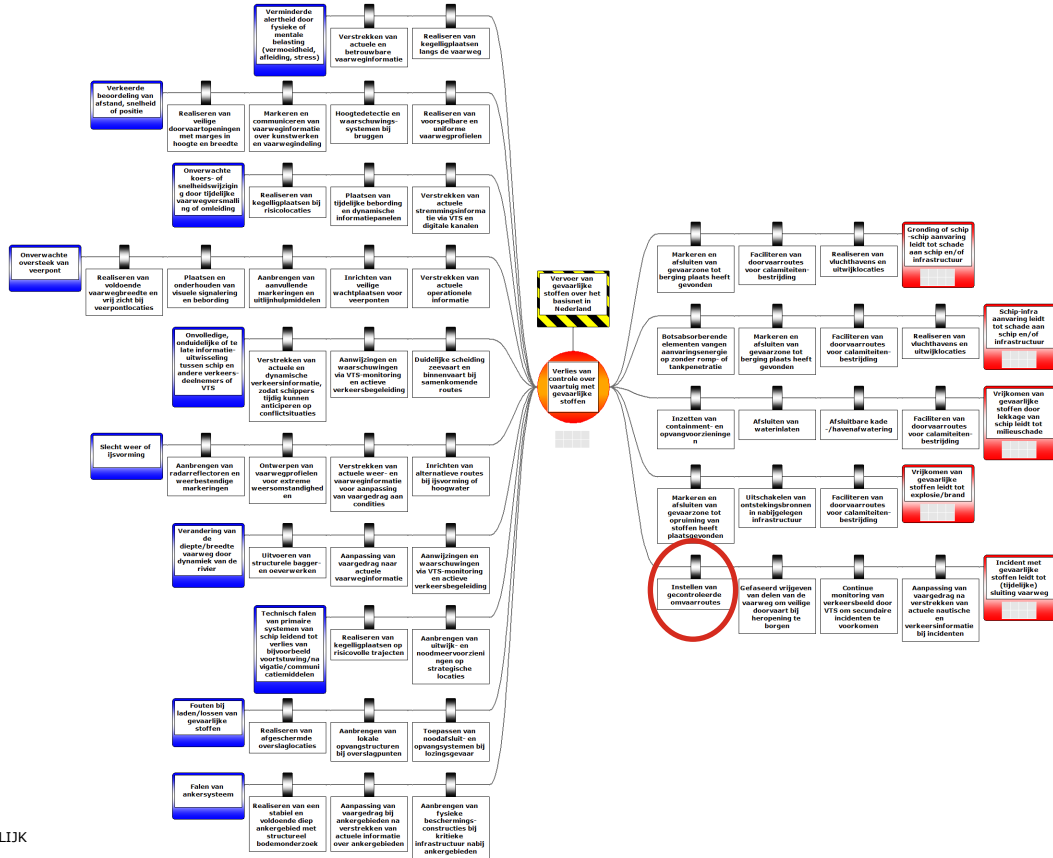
Verminderde alertheid door fysieke of mentale belasting (vermoeidheid, afleiding, stress)

Verstrekken van actuele en betrouwbare vaarweginformatie

Realiseren van kegelligplaatsen langs de vaarweg

Verkeerde beoordeling van afstand, snelheid of positie

Realiseren van veilige doorvaartopeningen met marges in hoogte en breedte

Markeren en communiceren van vaarweginformatie over kunstwerken en vaarwegindeling

Hoogtedetectie en waarschuwingssystemen bij bruggen

Realiseren van voorspelbare en uniforme vaarwegprofielen

Onverwachte koers- of snelheidswijziging door tijdelijke vaarwegversmalling of omleiding

Realiseren van kegelligplaatsen bij risicolocaties

Plaatsen van tijdelijke bebording en dynamische informatiepanelen

Verstrekken van actuele stremmingsinformatie via VTS en digitale kanalen

Onverwachte oversteek van veerpont

Realiseren van voldoende vaarwegbreedte en vrij zicht bij veerpontlocaties

Plaatsen en onderhouden van visuele signalering en bebording

Aanbrengen van aanvullende markeringen en uitlijnhulpmiddelen

Inrichten van veilige wachtplaatsen voor veerponten

Verstrekken van actuele operationele informatie

Onvolledige, onduidelijke of te late informatie-uitwisseling tussen schip en andere verkeersdeelnemers of VTS

Verstrekken van actuele en dynamische verkeersinformatie, zodat schippers tijdig kunnen anticiperen op conflictsituaties

Aanwijzingen en waarschuwingen via VTS-monitoring en actieve verkeersbegeleiding

Duidelijke scheiding zeevaart en binnenvaart bij samenkomende routes

Slecht weer of ijsvorming

Aanbrengen van radarreflectoren en weerbestendige markeringen

Ontwerpen van vaarwegprofielen voor extreme weersomstandigheden

Verstrekken van actuele weer- en vaarweginformatie voor aanpassing van vaargedrag aan condities

Inrichten van alternatieve routes bij ijsvorming of hoogwater

Verandering van de diepte/breedte vaarweg door dynamiek van de rivier

Uitvoeren van structurele bagger- en oeverwerken

Aanpassing van vaargedrag naar actuele vaarweginformatie

Aanwijzingen en waarschuwingen via VTS-monitoring en actieve verkeersbegeleiding

Technisch falen van primaire systemen van schip leidend tot verlies van bijvoorbeeld voortstuwing/navigatie/communicatiemiddelen

Realiseren van kegelligplaatsen op risicovolle trajecten

Aanbrengen van uitwijk- en noodmeervoorzieningen op strategische locaties

Fouten bij laden/lossen van gevaarlijke stoffen

Realiseren van afgeschermde overslaglocaties

Aanbrengen van lokale opvangstructuren bij overslagpunten

Toepassen van noodafsluit- en opvangsystemen bij lozingsgevaar

Falen van ankersysteem

Realiseren van een stabiel en voldoende diep ankergebied met structureel bodemonderzoek

Aanpassing van vaargedrag bij ankergebieden na verstrekken van actuele informatie over ankergebieden

Aanbrengen van fysieke beschermingsconstructies bij kritieke infrastructuur nabij ankergebieden

Vervoer van gevaarlijke stoffen over het basisnet in Nederland

Verlies van controle over vaartuig met gevaarlijke stoffen

Markeren en afsluiten van gevaarzone tot berging plaats heeft gevonden

Faciliteren van doorvaarroutes voor calamiteitenbestrijding

Realiseren van vluchthavens en uitwijklocaties

Gronding of schip-schip aanvaring leidt tot schade aan schip en/of infrastructuur

Botsabsorberende elementen vangen aanvaringsenergie op zonder romp- of tankpenetratie

Markeren en afsluiten van gevaarzone tot berging plaats heeft gevonden

Faciliteren van doorvaarroutes voor calamiteitenbestrijding

Realiseren van vluchthavens en uitwijklocaties

Schip-infra aanvaring leidt tot schade aan schip en/of infrastructuur

Inzetten van containment- en opvangvoorzieningen

Afsluiten van waterinlaten

Afsluitbare kade-/havenafwatering

Faciliteren van doorvaarroutes voor calamiteitenbestrijding

Vrijkomen van gevaarlijke stoffen door lekkage van schip leidt tot milieuschade

Markeren en afsluiten van gevaarzone tot opruiming van stoffen heeft plaatsgevonden

Uitschakelen van ontstekingsbronnen in nabijgelegen infrastructuur

Faciliteren van doorvaarroutes voor calamiteitenbestrijding

Vrijkomen van gevaarlijke stoffen leidt tot explosie/brand

Instellen van gecontroleerde omvaarroutes

Gefaseerd vrijgeven van delen van de vaarweg om veilige doorvaart bij heropening te borgen

Continue monitoring van verkeersbeeld door VTS om secundaire incidenten te voorkomen

Aanpassing van vaargedrag na verstrekken van actuele nautische en verkeersinformatie bij incidenten

Incident met gevaarlijke stoffen leidt tot (tijdelijke) sluiting vaarweg

LIJK